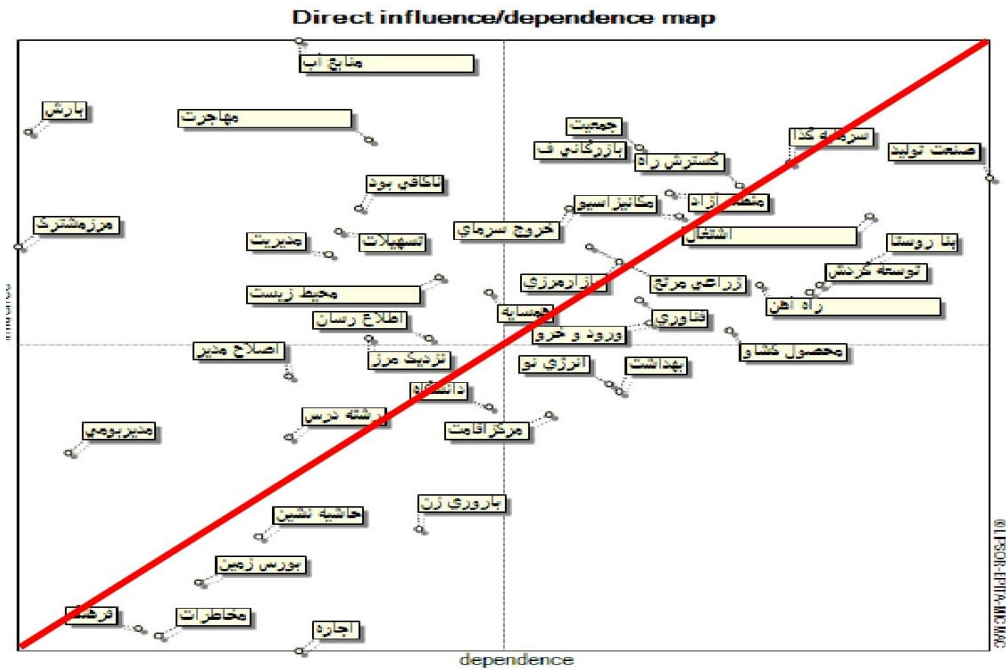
Direct influence/dependence map

منابع آب
بارش
مهاجرت
جمعیت
بازرگانی ف
گسترش راه
سرمایه گذا
صنعت تولید
منطقه آزاد
ناکافی بود
مکانیزاسیو
مرزمشترک
خروج سرمای
تسهیلات
مدیریت
اشتغال
بنا روستا
توسعه گردش
بازارمرزی
زراعی مراتع
محیط زیست
راه آهن
همسایه
اطلاع رسان
فناوری
ورود و خروج
اصلاح مدیر
محصول کشاو
ترددیک مرز
انرژی نو
بهداشت
دانشگاه
رشته درس
مرکزاقامت
مدیربومی
باروری زن
حاشیه نشین
بورس زمین
فرهنگ
مخاطرات
اجاره

influence
dependence
© LIPSOR-EPITA-MICMAC